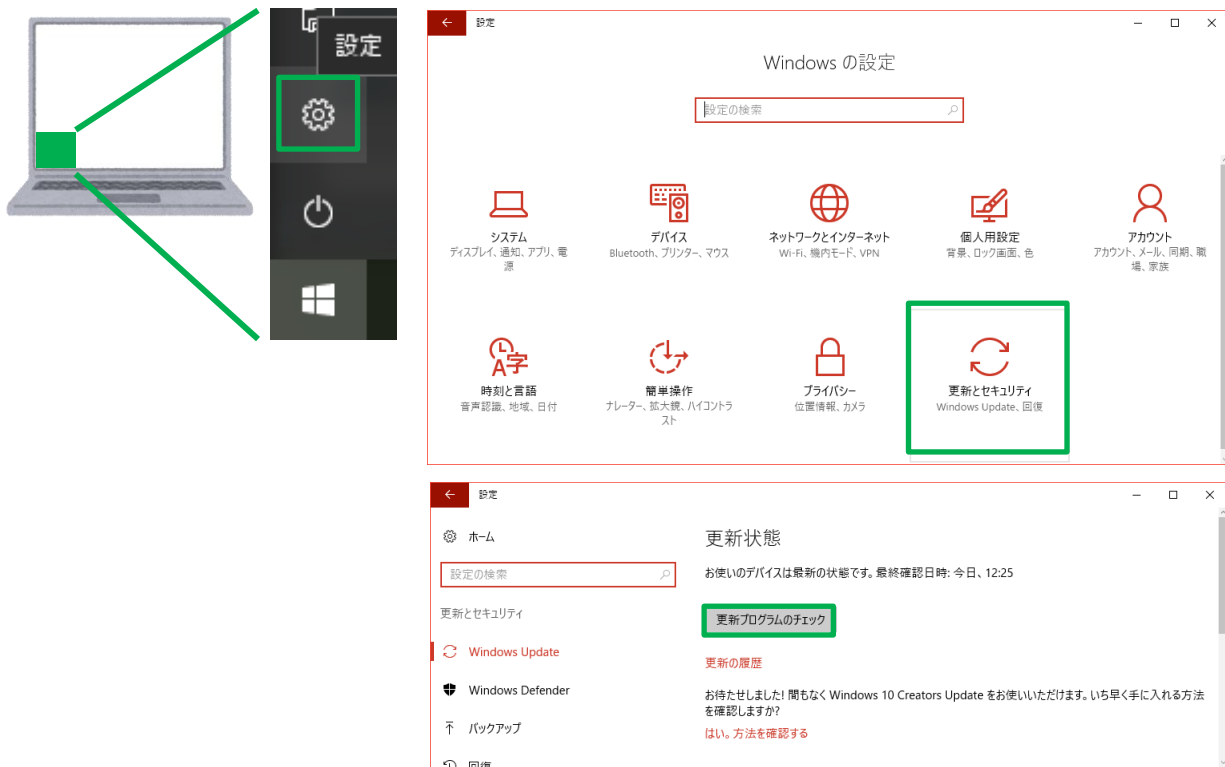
設定

設定

Windows の設定

設定の検索

システム
ディスプレイ、通知、アプリ、電源

デバイス
Bluetooth、プリンター、マウス

ネットワークとインターネット
Wi-Fi、機内モード、VPN

個人用設定
背景、ロック画面、色

アカウント
アカウント、メール、同期、職場、家族

時刻と言語
音声認識、地域、日付

簡単操作
ナレーター、拡大鏡、ハイコントラスト

プライバシー
位置情報、カメラ

更新とセキュリティ
Windows Update、回復

設定

ホーム

設定の検索

更新とセキュリティ

Windows Update

Windows Defender

バックアップ

回復

更新状態

お使いのデバイスは最新の状態です。最終確認日時: 今日、12:25

更新プログラムのチェック

更新の履歴

お待たせしました! 間もなく Windows 10 Creators Update をお使いいただけます。いち早く手に入れる方法を確認しますか?

はい。方法を確認する